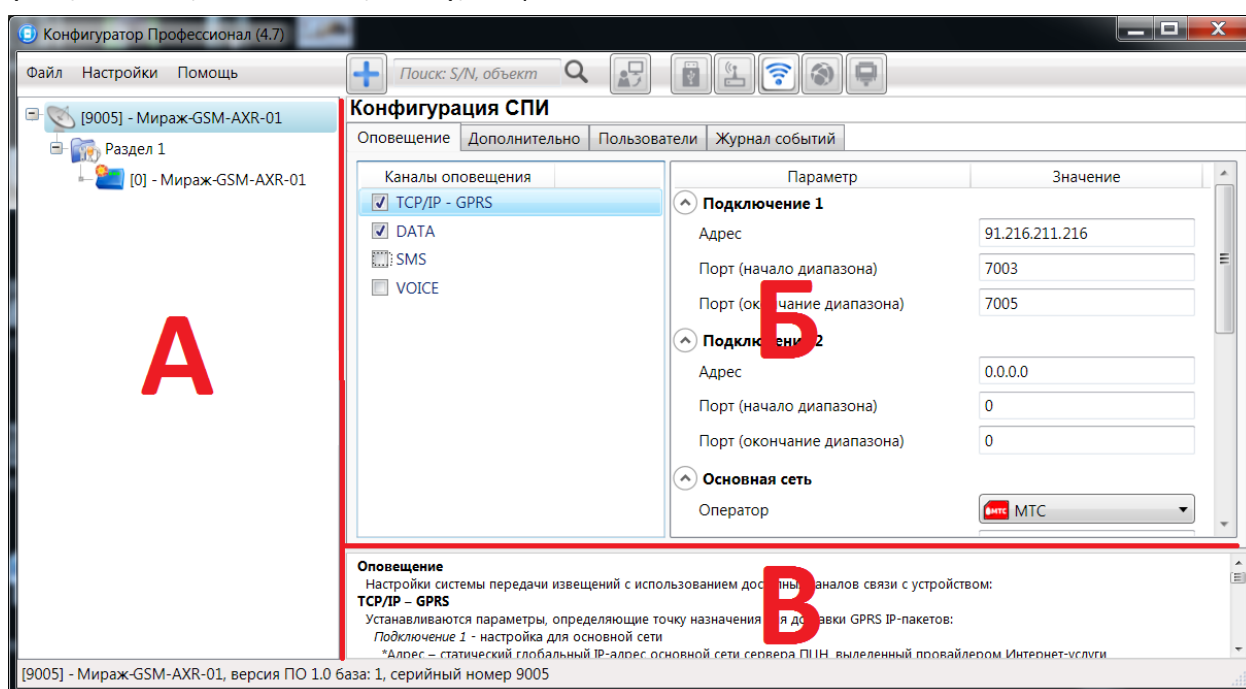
Конфигуратор Профессионал (4.7)

Файл Настройки Помощь

Поиск: S/N, объект

[9005] - Мираж-GSM-AXR-01
Раздел 1
[0] - Мираж-GSM-AXR-01

А

Конфигурация СПИ

Оповещение | Дополнительно | Пользователи | Журнал событий

Каналы оповещения
TCP/IP - GPRS
DATA
SMS
VOICE

| Параметр | Значение |
|---|---|
| Подключение 1 | |
| Адрес | 91.216.211.216 |
| Порт (начало диапазона) | 7003 |
| Порт (окончание диапазона) | 7005 |
| Подключение 2 | |
| Адрес | 0.0.0.0 |
| Порт (начало диапазона) | 0 |
| Порт (окончание диапазона) | 0 |
| Основная сеть | |
| Оператор | МТС |

Б

Оповещение
Настройки системы передачи извещений с использованием до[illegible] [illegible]аналов связи с устройством:
TCP/IP – GPRS
Устанавливаются параметры, определяющие точку назначения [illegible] до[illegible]авки GPRS IP-пакетов:
Подключение 1 - настройка для основной сети
*Адрес – статический глобальный IP-адрес основной сети сервера ПЦН, выделенный провайдером Интернет-услуги

В

[9005] - Мираж-GSM-AXR-01, версия ПО 1.0 база: 1, серийный номер 9005